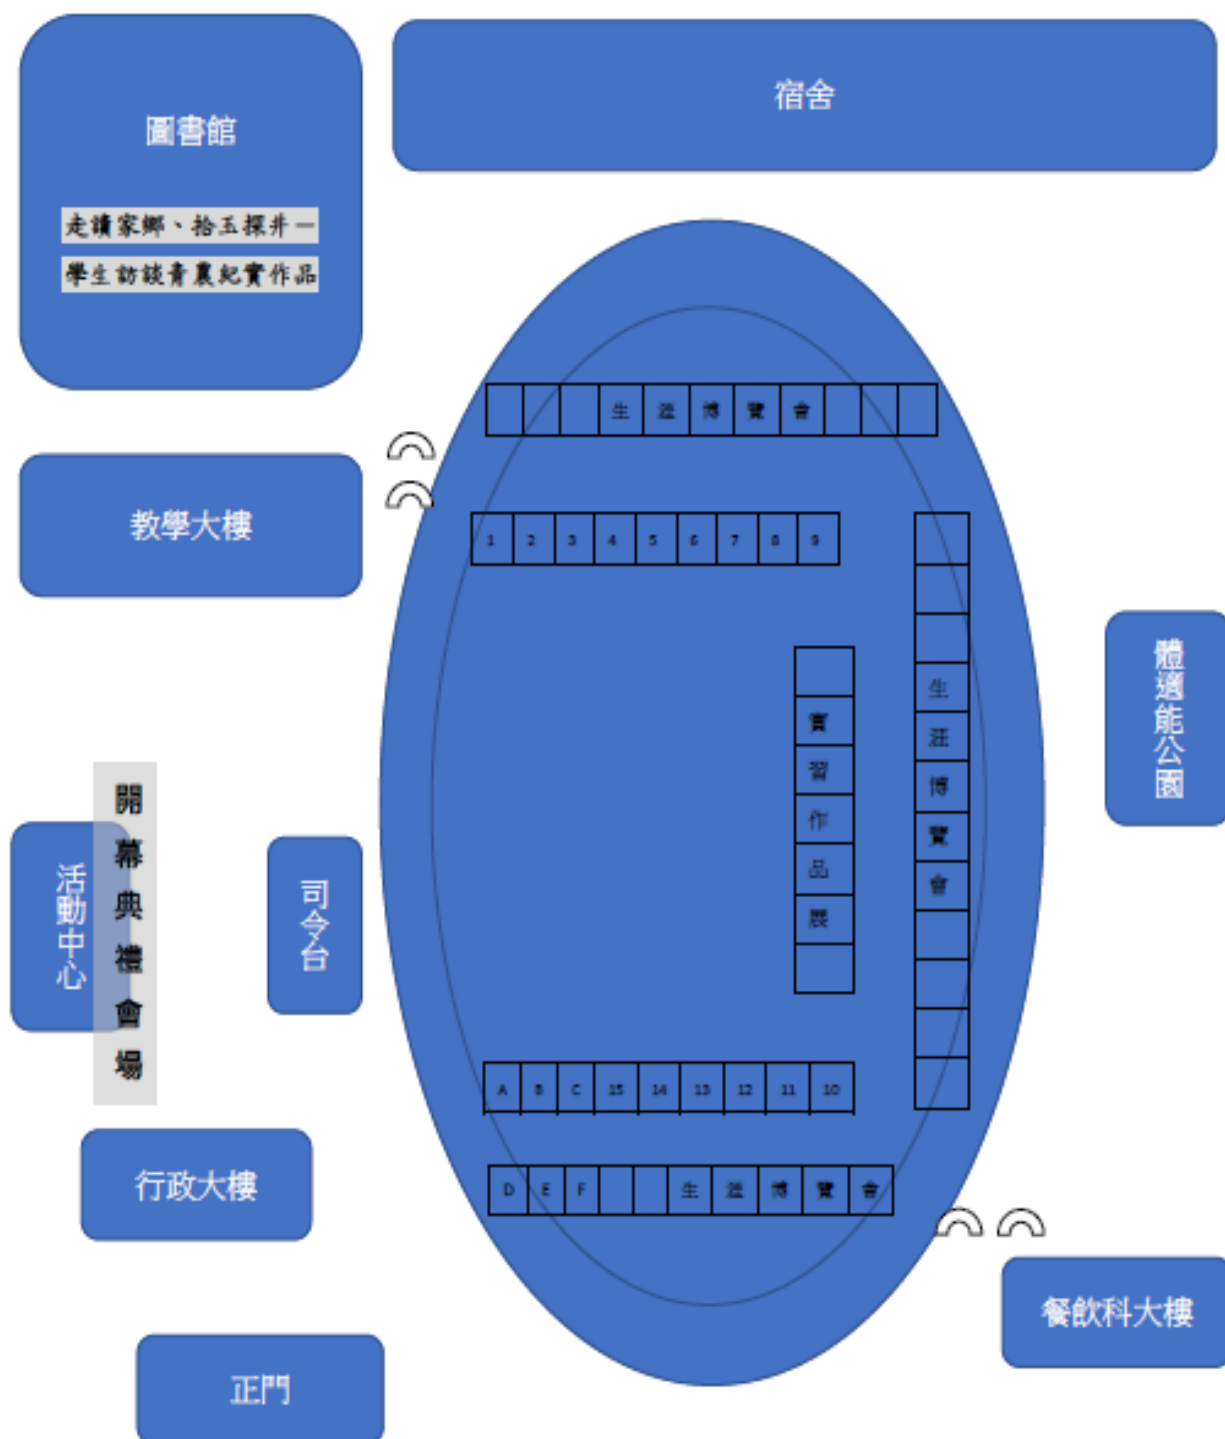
圖書館

走讀家鄉、拾玉採井—

學生訪談青農紀實作品

宿舍

生 涯 博 覽 會

教學大樓

1 2 3 4 5 6 7 8 9

生 涯 博 覽 會

體適能公園

實 習 作 品 展

開幕典禮會場

活動中心

司令台

A B C 15 14 13 12 11 10

行政大樓

D E F 生 涯 博 覽 會

餐飲科大樓

正門